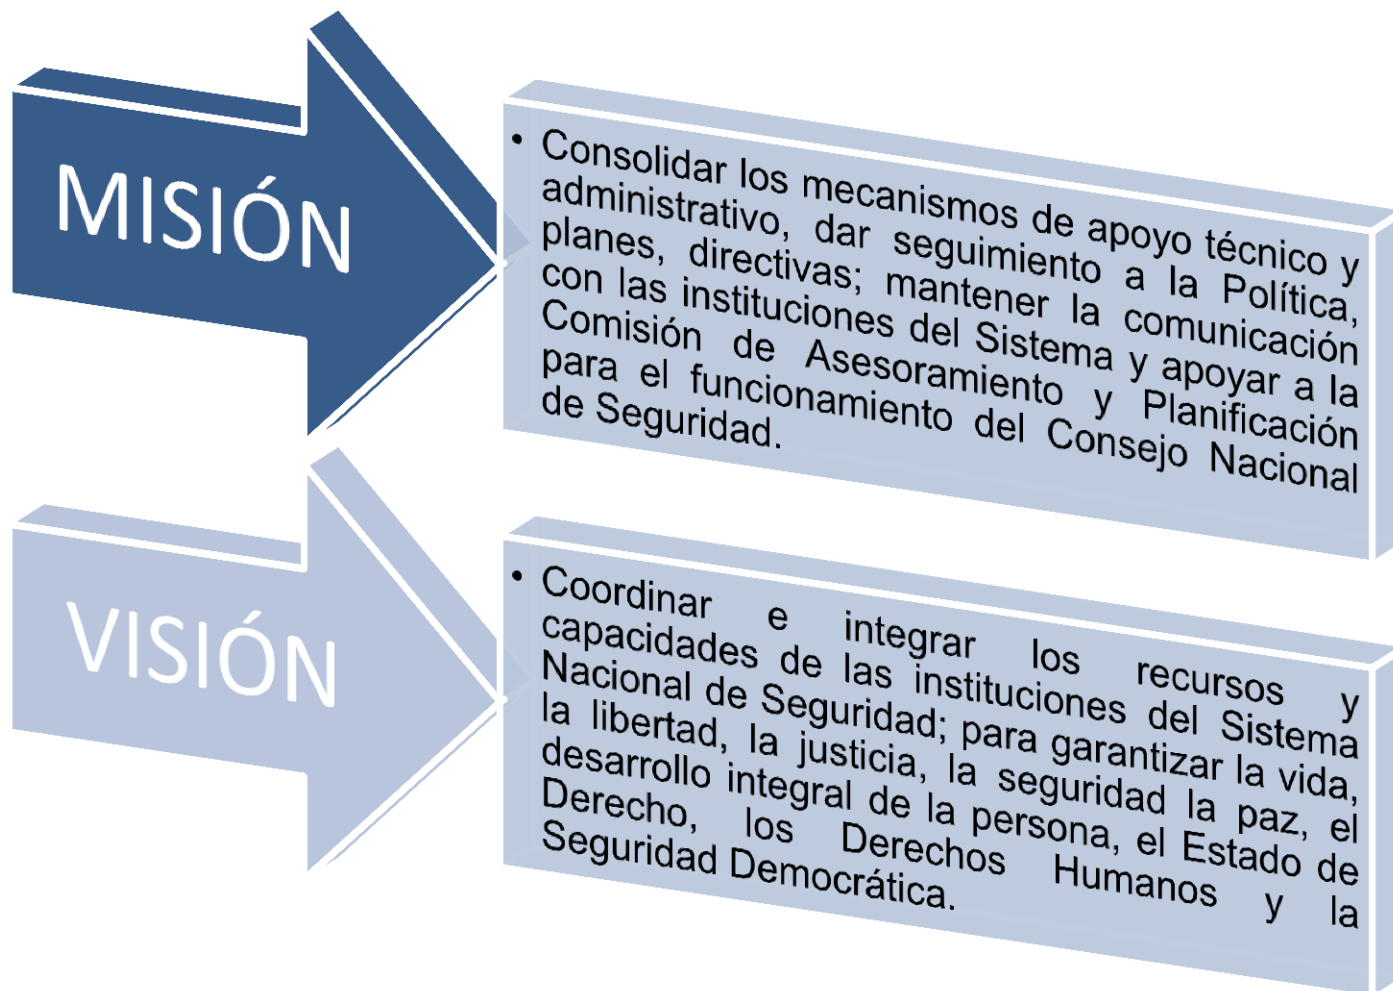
MISIÓN

• Consolidar los mecanismos de apoyo técnico y administrativo, dar seguimiento a la Política, planes, directivas; mantener la comunicación con las instituciones del Sistema y apoyar a la Comisión de Asesoramiento y Planificación para el funcionamiento del Consejo Nacional de Seguridad.

VISIÓN

• Coordinar e integrar los recursos y capacidades de las instituciones del Sistema Nacional de Seguridad; para garantizar la vida, la libertad, la justicia, la seguridad la paz, el desarrollo integral de la persona, el Estado de Derecho, los Derechos Humanos y la Seguridad Democrática.